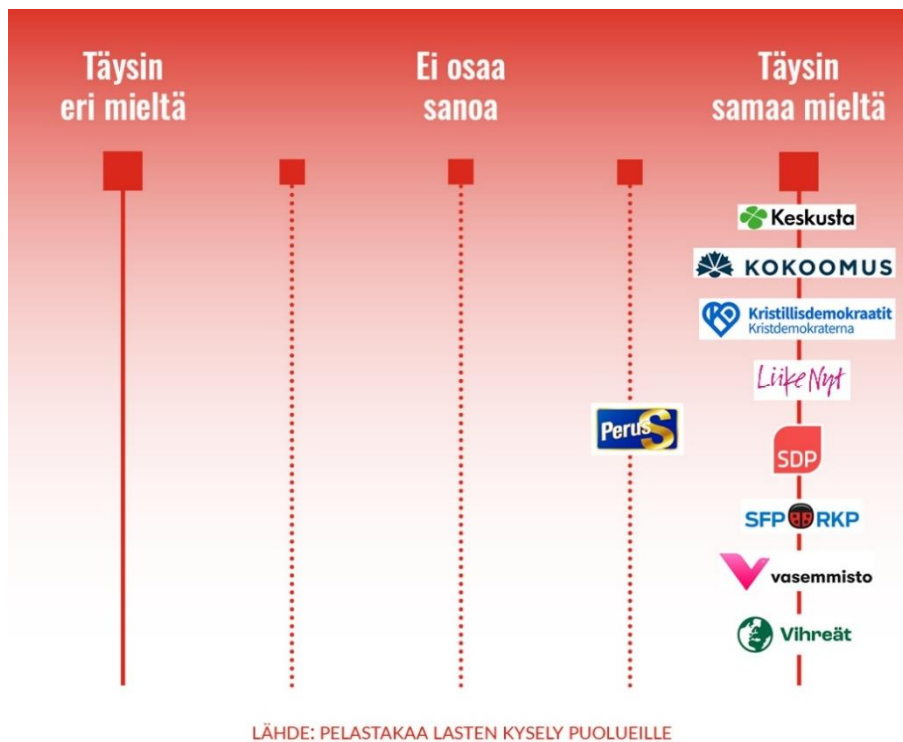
Täysin eri mieltä

Ei osaa sanoa

Täysin samaa mieltä

Keskusta

KOKOOMUS

Kristillisdemokraatit
Kristdemokraterna

Liike Nyt

Perus

SDP

SFP RKP

vasemmisto

Vihreät

LÄHDE: PELASTAKAA LASTEN KYSELY PUOLUEILLE